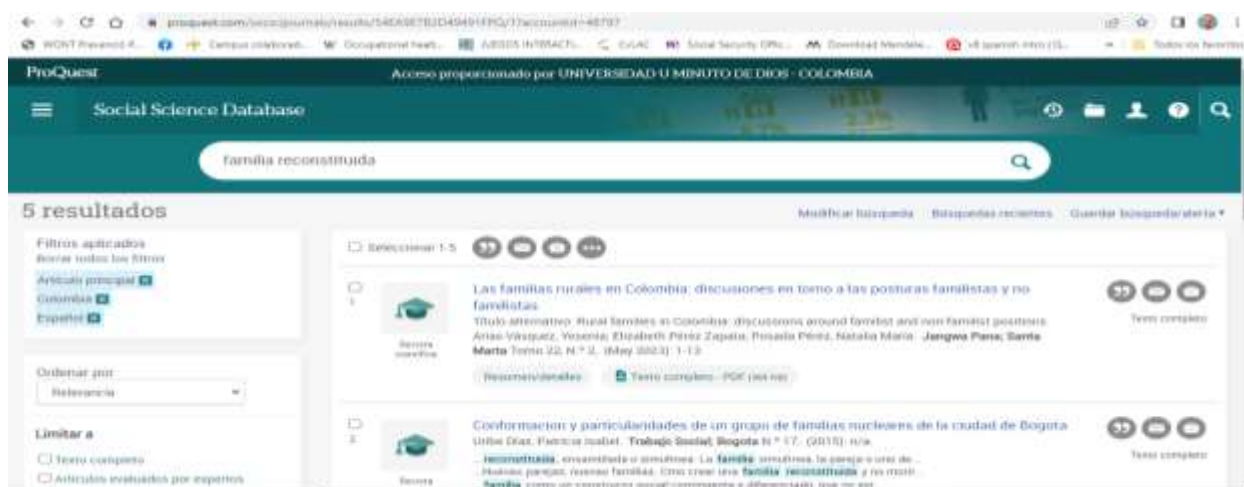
proquest.com/socscijournals/results/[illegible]

ProQuest

Acceso proporcionado por UNIVERSIDAD U MINUTO DE DIOS - COLOMBIA

Social Science Database

familia reconstituida

5 resultados

Modificar búsqueda Búsquedas recientes Guardar búsqueda/alerta ▾

Filtros aplicados
Borrar todos los filtros
Artículo principal
Colombia
Español

Ordenar por
Relevancia

Limitar a
Texto completo
Artículos evaluados por expertos

Seleccionar 1-5

1
Revista científica
Las familias rurales en Colombia: discusiones en torno a las posturas familistas y no familistas
Título alternativo: Rural families in Colombia: discussions around familist and non-familist positions
Arias Vásquez, Yesenia; Elizabeth Pérez Zapata; Rosalía Pérez, Natalia María. Jangwa Pana; Santa Marta Tomo 22, N.º 2, (May 2023): 1-13.
Resumen/detalles
Texto completo - PDF ([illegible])
Texto completo

2
Revista
Conformacion y particularidades de un grupo de familias nucleares de la ciudad de Bogota
Uribe Díaz, Patricia Isabel. Trabajo Social; Bogota N.º 17, (2015): n/a.
...reconstituida, ensamblada o simultánea. La familia simultánea, la pareja o uno de...
...Nuevas parejas, nuevas familias. Cómo crear una familia reconstituida y no morir...
...familia como un constructo social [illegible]
Texto completo